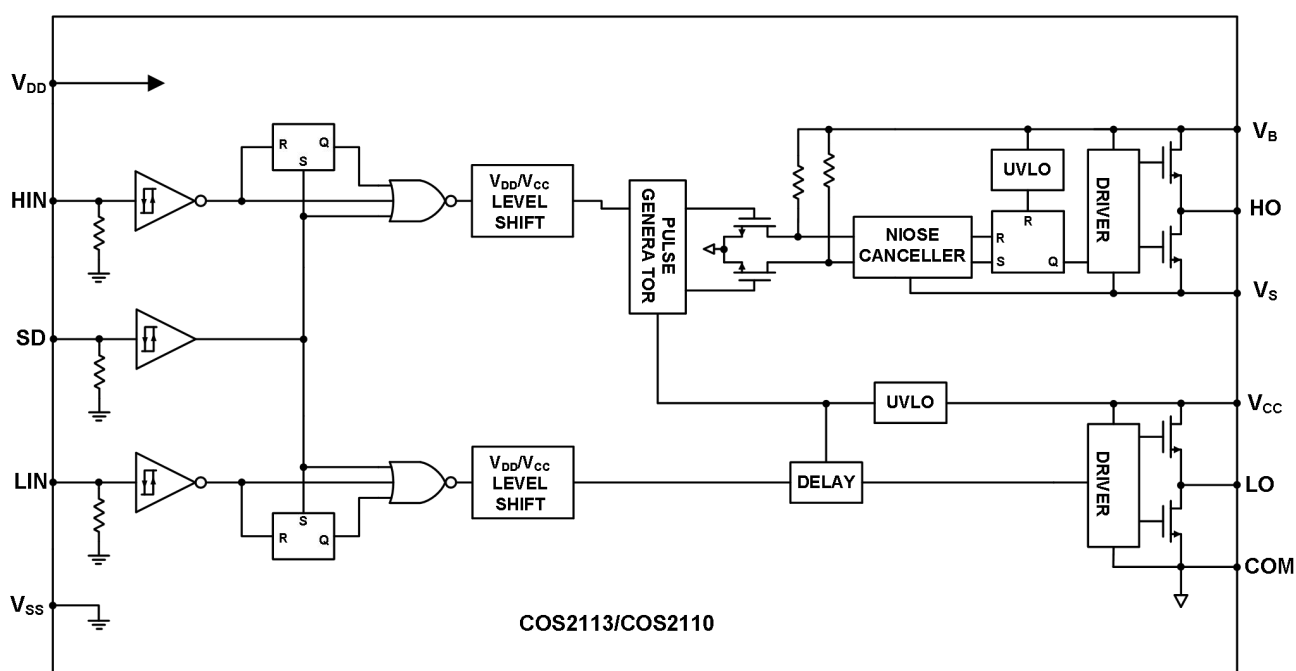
$V_{DD}$

HIN

SD

LIN

$V_{SS}$

R

Q

S

S

R

Q

$V_{DD}/V_{CC}$ LEVEL SHIFT

$V_{DD}/V_{CC}$ LEVEL SHIFT

PULSE GENERA TOR

UVLO

R

NIOSE CANCELLER

R

S

Q

DRIVER

$V_B$

HO

$V_S$

UVLO

$V_{CC}$

DELAY

DRIVER

LO

COM

COS2113/COS2110